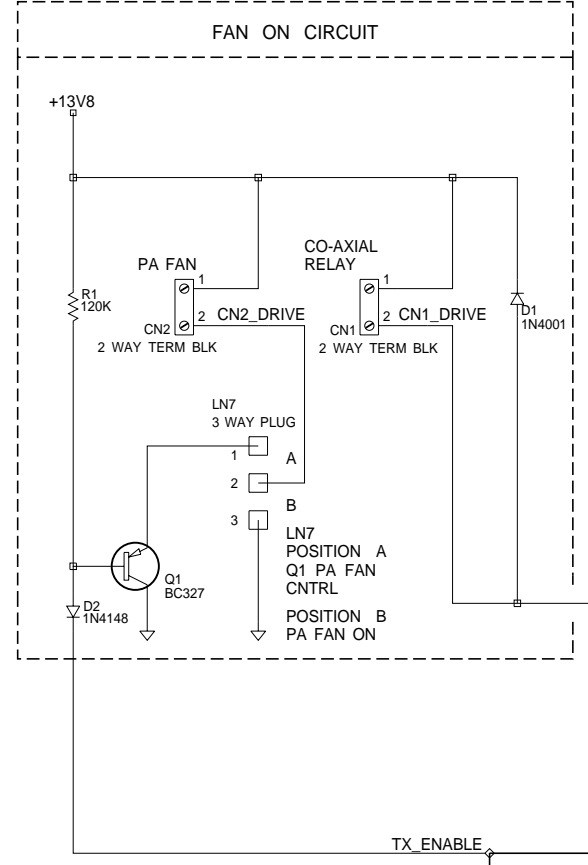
FAN ON CIRCUIT

+13V8

PA FAN
1
CN2
2
CN2_DRIVE
2 WAY TERM BLK

CO-AXIAL
RELAY
1
CN1
2
CN1_DRIVE
2 WAY TERM BLK

R1
120K

D1
1N4001

LN7
3 WAY PLUG
1
A
2
B
3

LN7
POSITION A
Q1 PA FAN
CNTRL

POSITION B
PA FAN ON

Q1
BC327

D2
1N4148

TX_ENABLE